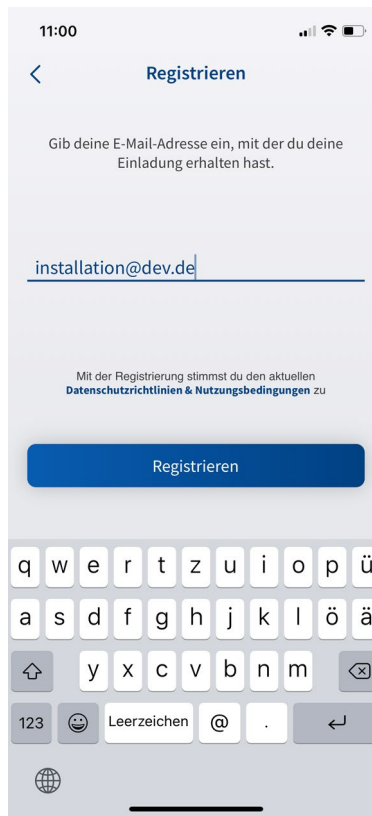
11:00

Registrieren

Gib deine E-Mail-Adresse ein, mit der du deine Einladung erhalten hast.

installation@dev.de

Mit der Registrierung stimmst du den aktuellen **Datenschutzrichtlinien & Nutzungsbedingungen** zu

Registrieren

q w e r t z u i o p ü
a s d f g h j k l ö ä
y x c v b n m
123 Leerzeichen @ .